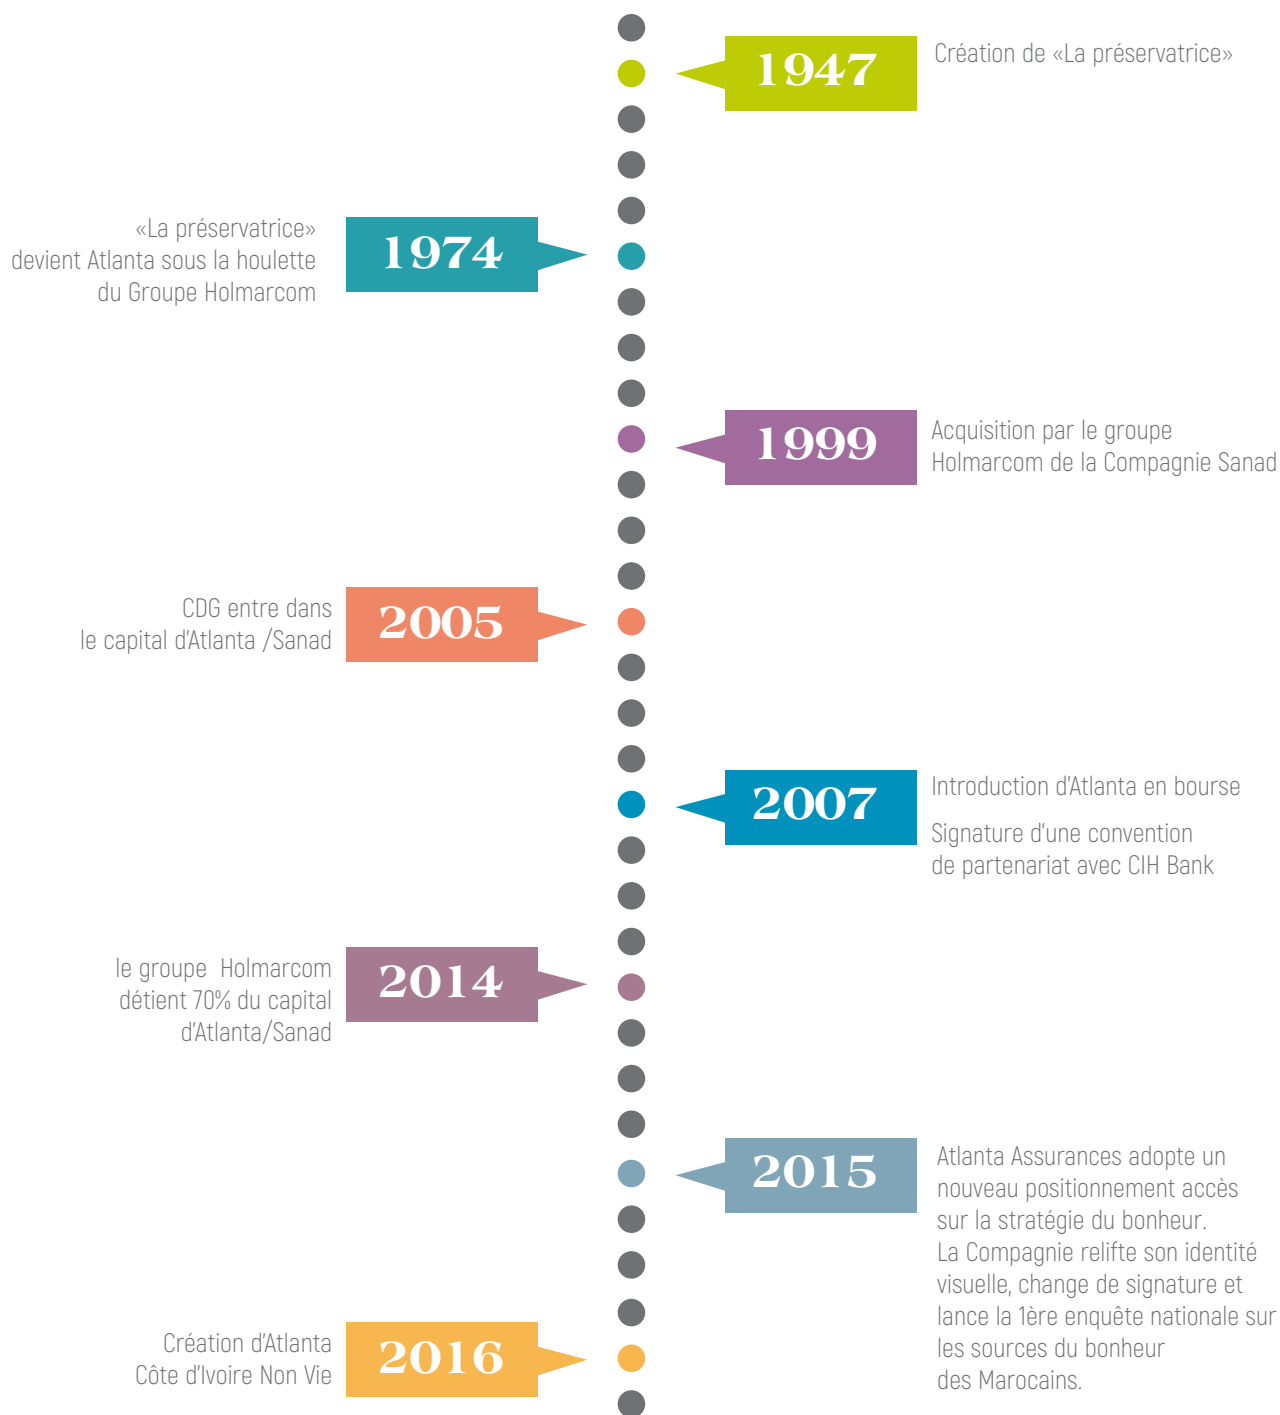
1947

Création de «La préservatrice»

«La préservatrice» devient Atlanta sous la houlette du Groupe Holmarcom

1974

1999

Acquisition par le groupe Holmarcom de la Compagnie Sanad

CDG entre dans le capital d'Atlanta /Sanad

2005

2007

Introduction d'Atlanta en bourse

Signature d'une convention de partenariat avec CIH Bank

le groupe Holmarcom détient 70% du capital d'Atlanta/Sanad

2014

2015

Atlanta Assurances adopte un nouveau positionnement accès sur la stratégie du bonheur. La Compagnie relifte son identité visuelle, change de signature et lance la 1ère enquête nationale sur les sources du bonheur des Marocains.

Création d'Atlanta Côte d'Ivoire Non Vie

2016